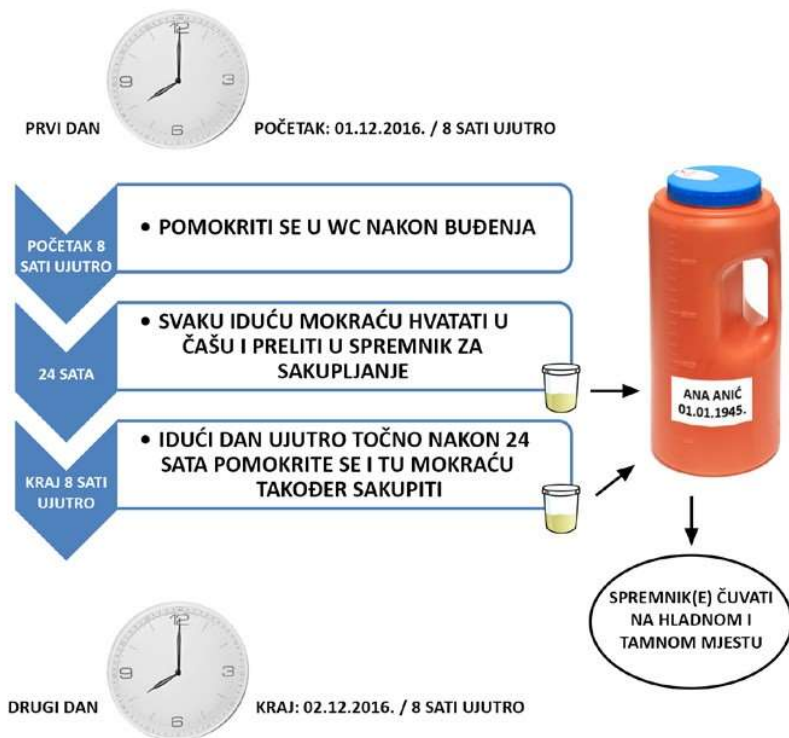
12
3
6
9

PRVI DAN

POČETAK: 01.12.2016. / 8 SATI UJUTRO

POČETAK 8 SATI UJUTRO

• POMOKRITI SE U WC NAKON BUĐENJA

24 SATA

• SVAKU IDUĆU MOKRAĆU HVATATI U ČAŠU I PRELITI U SPREMNIK ZA SAKUPLJANJE

KRAJ 8 SATI UJUTRO

• IDUĆI DAN UJUTRO TOČNO NAKON 24 SATA POMOKRITE SE I TU MOKRAĆU TAKOĐER SAKUPITI

ANA ANIĆ
01.01.1945.

SPREMNIK(E) ČUVATI NA HLADNOM I TAMNOM MJESTU

12
3
6
9

DRUGI DAN

KRAJ: 02.12.2016. / 8 SATI UJUTRO